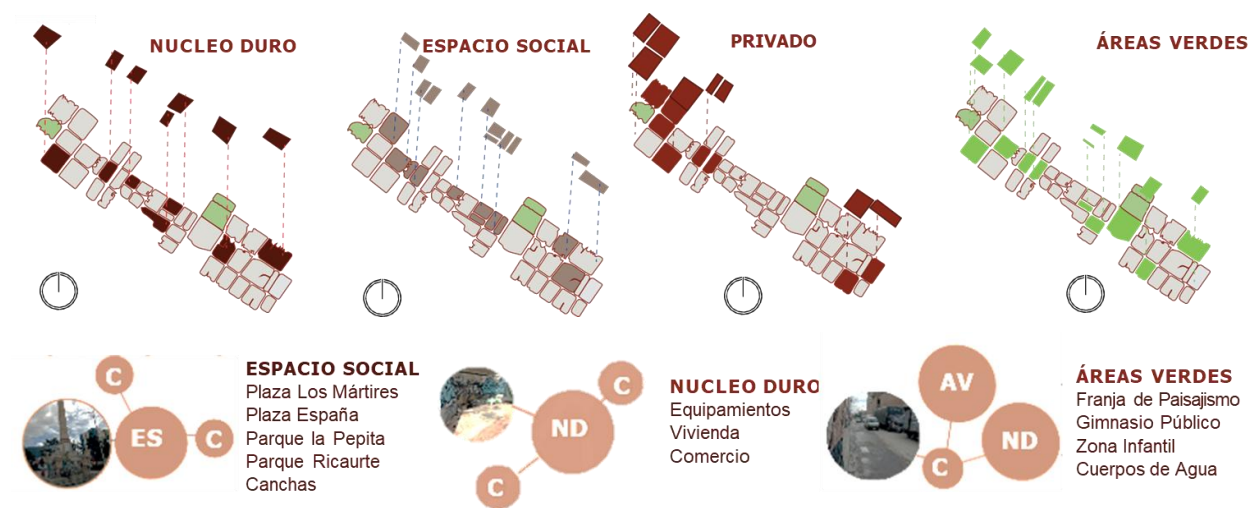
NUCLEO DURO

ESPACIO SOCIAL

PRIVADO

ÁREAS VERDES

C

ES

C

ESPACIO SOCIAL
Plaza Los Mártires
Plaza España
Parque la Pepita
Parque Ricaurte
Canchas

C

ND

C

NUCLEO DURO
Equipamientos
Vivienda
Comercio

AV

ND

C

ÁREAS VERDES
Franja de Paisajismo
Gimnasio Público
Zona Infantil
Cuerpos de Agua